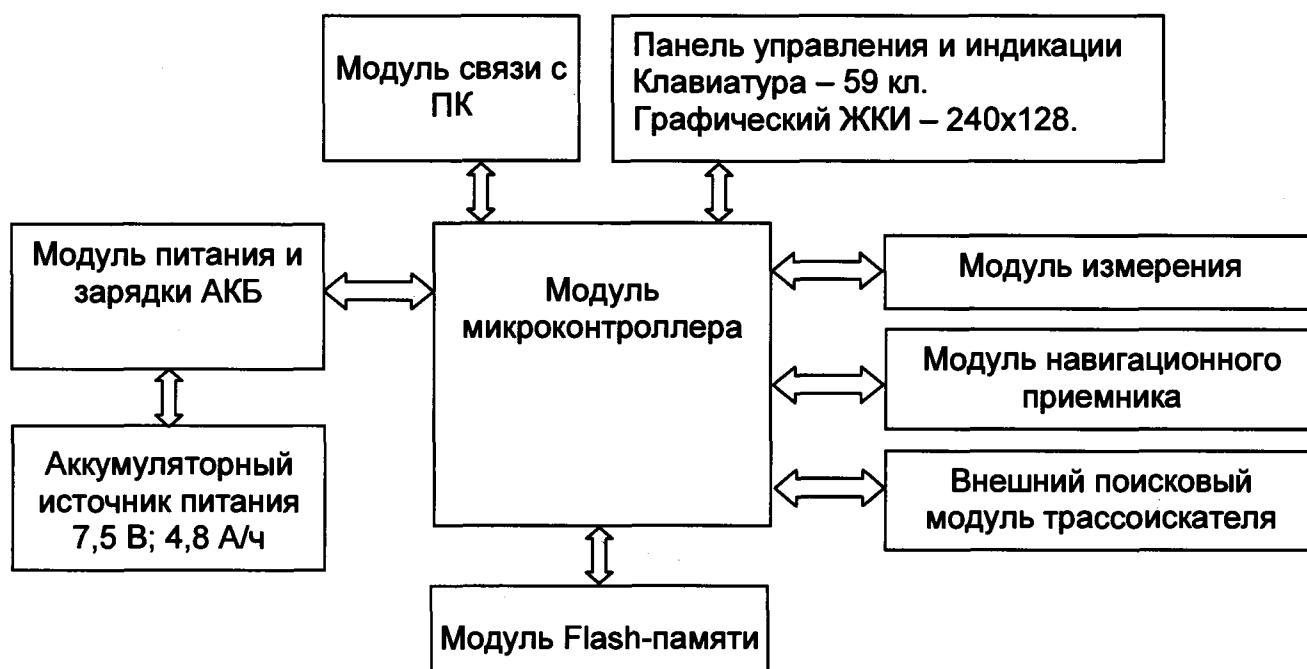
Модуль связи с ПК

Панель управления и индикации
Клавиатура – 59 кл.
Графический ЖКИ – 240x128.

Модуль питания и зарядки АКБ

Модуль микроконтроллера

Модуль измерения

Модуль навигационного приемника

Аккумуляторный источник питания 7,5 В; 4,8 А/ч

Внешний поисковый модуль трассоискателя

Модуль Flash-памяти